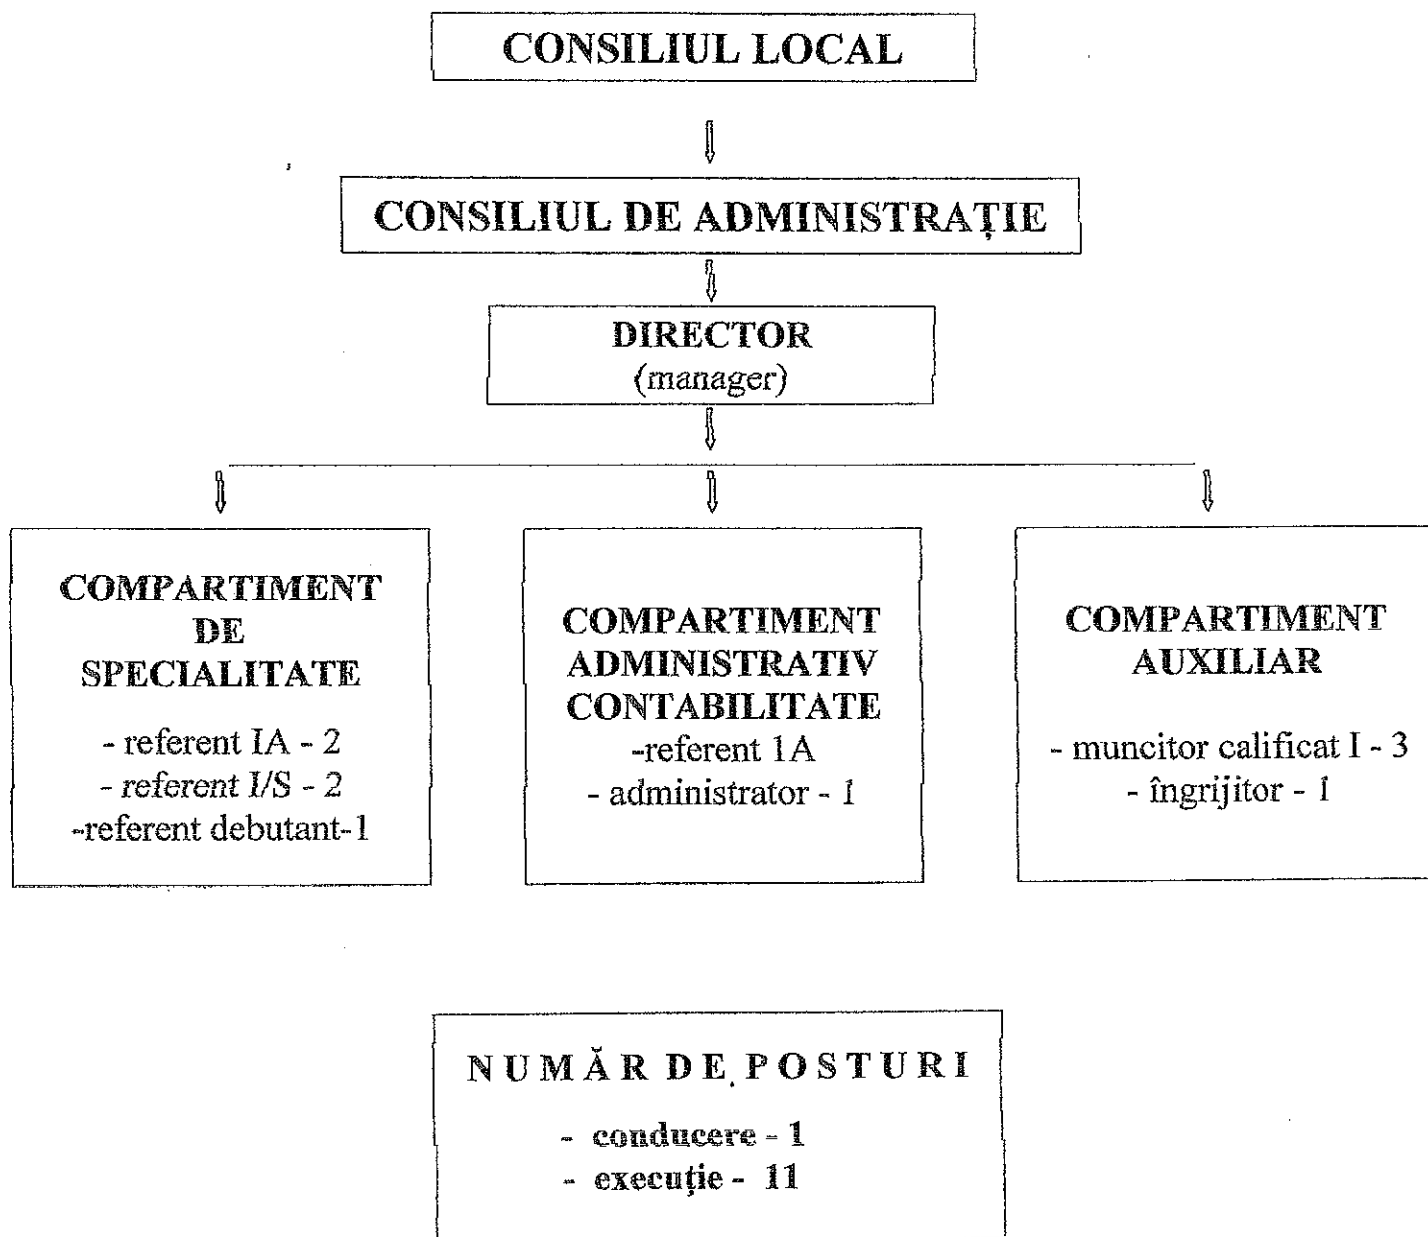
CONSILIUL LOCAL

CONSILIUL DE ADMINISTRAȚIE

DIRECTOR
(manager)

COMPARTIMENT DE SPECIALITATE

- referent IA - 2
- referent I/S - 2
-referent debutant-1

COMPARTIMENT ADMINISTRATIV CONTABILITATE
-referent 1A
- administrator - 1

COMPARTIMENT AUXILIAR

- muncitor calificat I - 3
- îngrijitor - 1

NUMĂR DE POSTURI
- conducere - 1
- execuție - 11